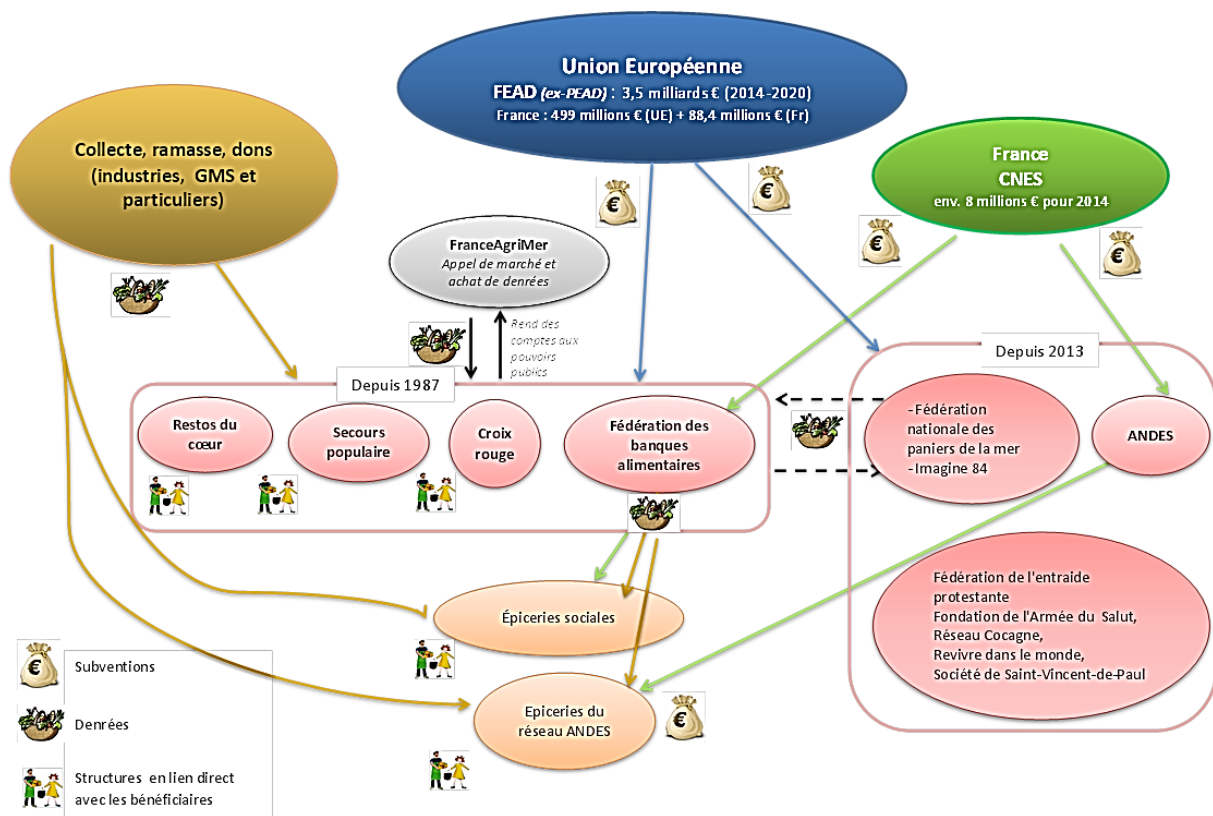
Union Européenne
FEAD (ex-PEAD) : 3,5 milliards € (2014-2020)
France : 499 millions € (UE) + 88,4 millions € (Fr)

Collecte, ramasse, dons (industries, GMS et particuliers)

France
CNES
env. 8 millions € pour 2014

FranceAgriMer
Appel de marché et achat de denrées

Rend des comptes aux pouvoirs publics

Depuis 1987

Restos du cœur

Secours populaire

Croix rouge

Fédération des banques alimentaires

Depuis 2013

- Fédération nationale des paniers de la mer
- Imagine 84

ANDES

Fédération de l'entraide protestante
Fondation de l'Armée du Salut,
Réseau Cocagne,
Revivre dans le monde,
Société de Saint-Vincent-de-Paul

Épiceries sociales

Epiceries du réseau ANDES

Subventions

Denrées

Structures en lien direct avec les bénéficiaires